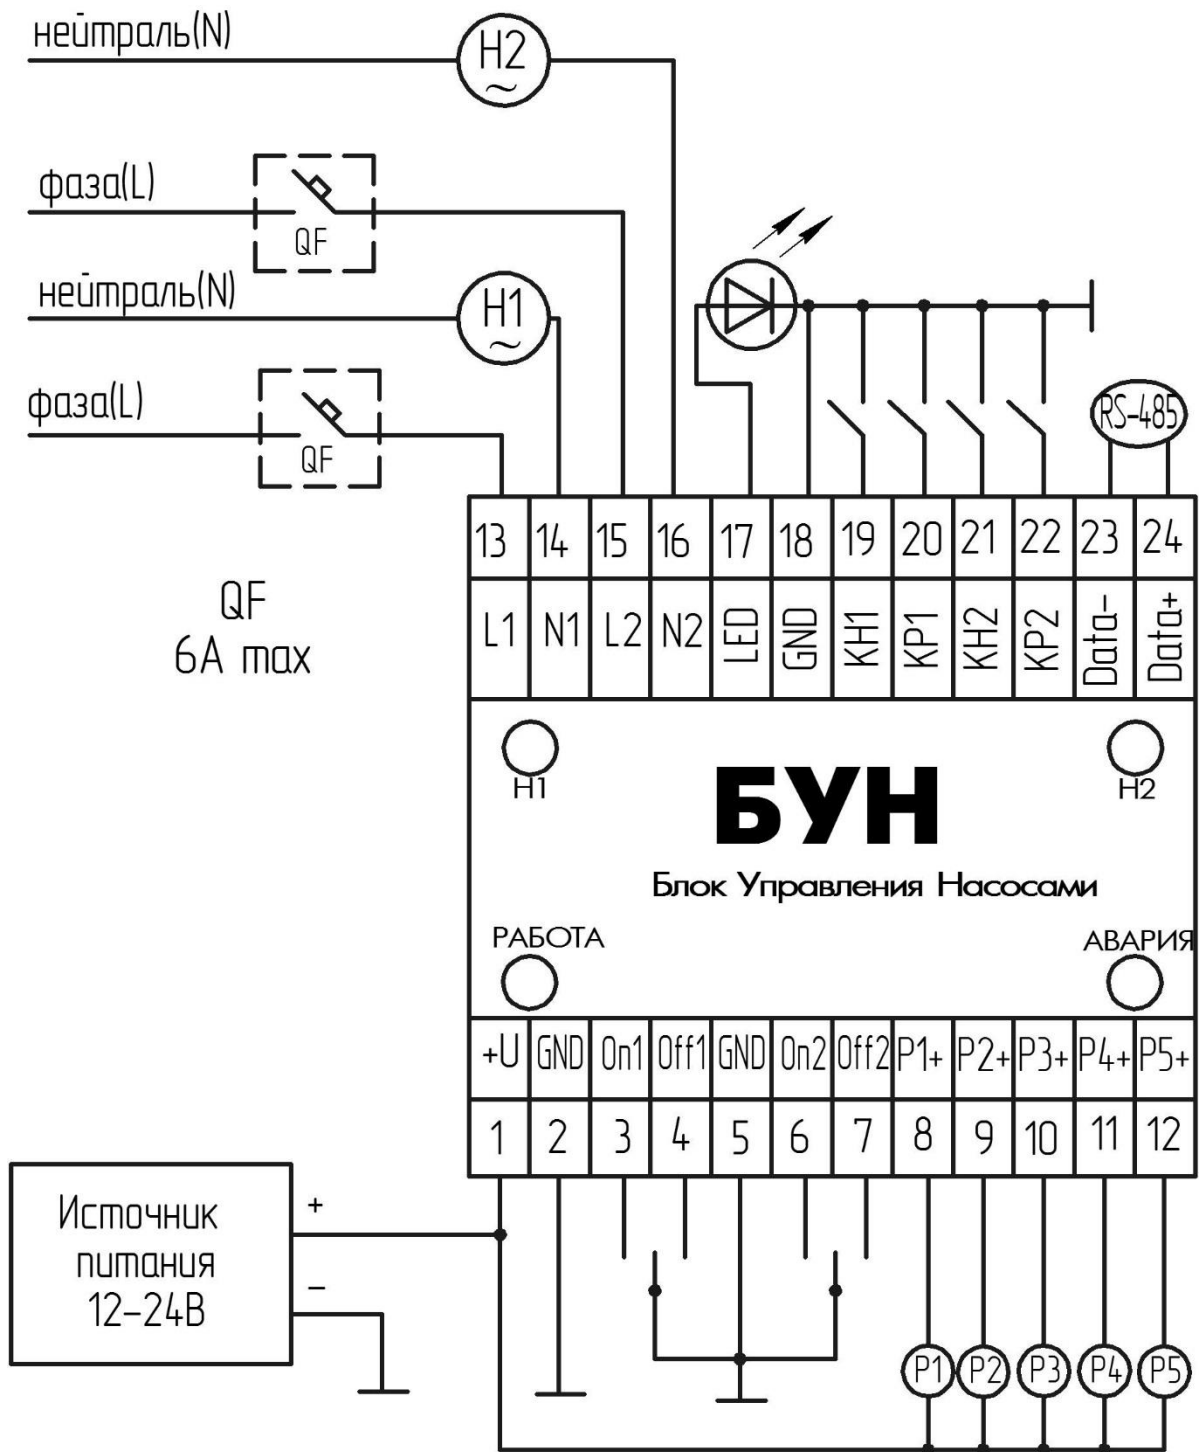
нейтраль(N)
H2
~
фаза(L)
QF
нейтраль(N)
H1
~
фаза(L)
QF
RS-485

| 13 | 14 | 15 | 16 | 17 | 18 | 19 | 20 | 21 | 22 | 23 | 24 |
|---|---|---|---|---|---|---|---|---|---|---|---|
| L1 | N1 | L2 | N2 | LED | GND | KH1 | KP1 | KH2 | KP2 | Data- | Data+ |

QF
6A max

H1
H2
БУН
Блок Управления Насосами
РАБОТА
АВАРИЯ

| +U | GND | On1 | Off1 | GND | On2 | Off2 | P1+ | P2+ | P3+ | P4+ | P5+ |
|---|---|---|---|---|---|---|---|---|---|---|---|
| 1 | 2 | 3 | 4 | 5 | 6 | 7 | 8 | 9 | 10 | 11 | 12 |

Источник питания 12-24В
+
–
P1 P2 P3 P4 P5